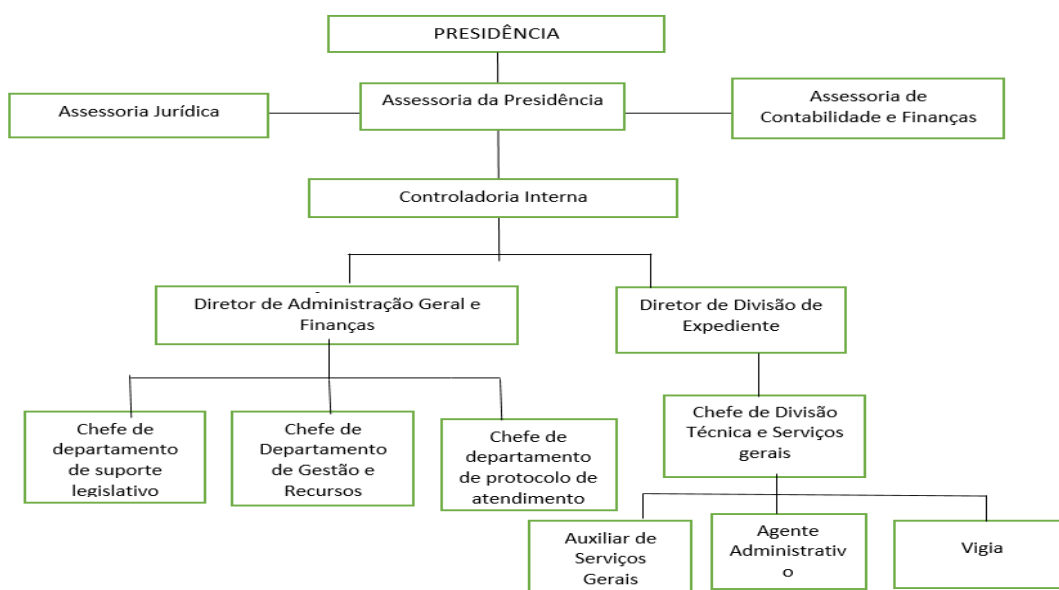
PRESIDÊNCIA

Assessoria Jurídica

Assessoria da Presidência

Assessoria de Contabilidade e Finanças

Controladoria Interna

Diretor de Administração Geral e Finanças

Diretor de Divisão de Expediente

Chefe de departamento de suporte legislativo

Chefe de Departamento de Gestão e Recursos

Chefe de departamento de protocolo de atendimento

Chefe de Divisão Técnica e Serviços gerais

Auxiliar de Serviços Gerais

Agente Administrativ o

Vigia